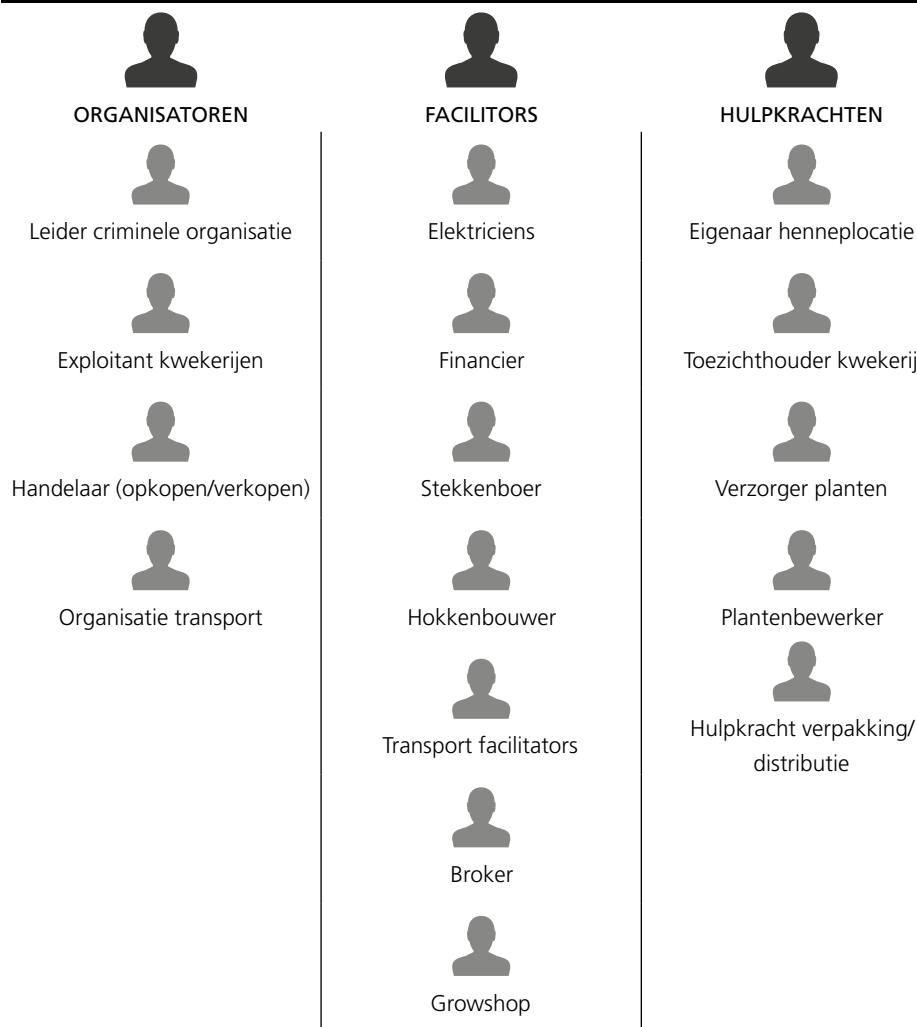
ORGANISATOREN

Leider criminele organisatie

Exploitant kwekerijen

Handelaar (opkopen/verkopen)

Organisatie transport

FACILITORS

Elektriciens

Financier

Stekkenboer

Hokkenbouwer

Transport facilitators

Broker

Growshop

HULPKRACHTEN

Eigenaar henneplocatie

Toezichthouder kwekerij

Verzorger planten

Plantenbewerker

Hulpkracht verpakking/ distributie